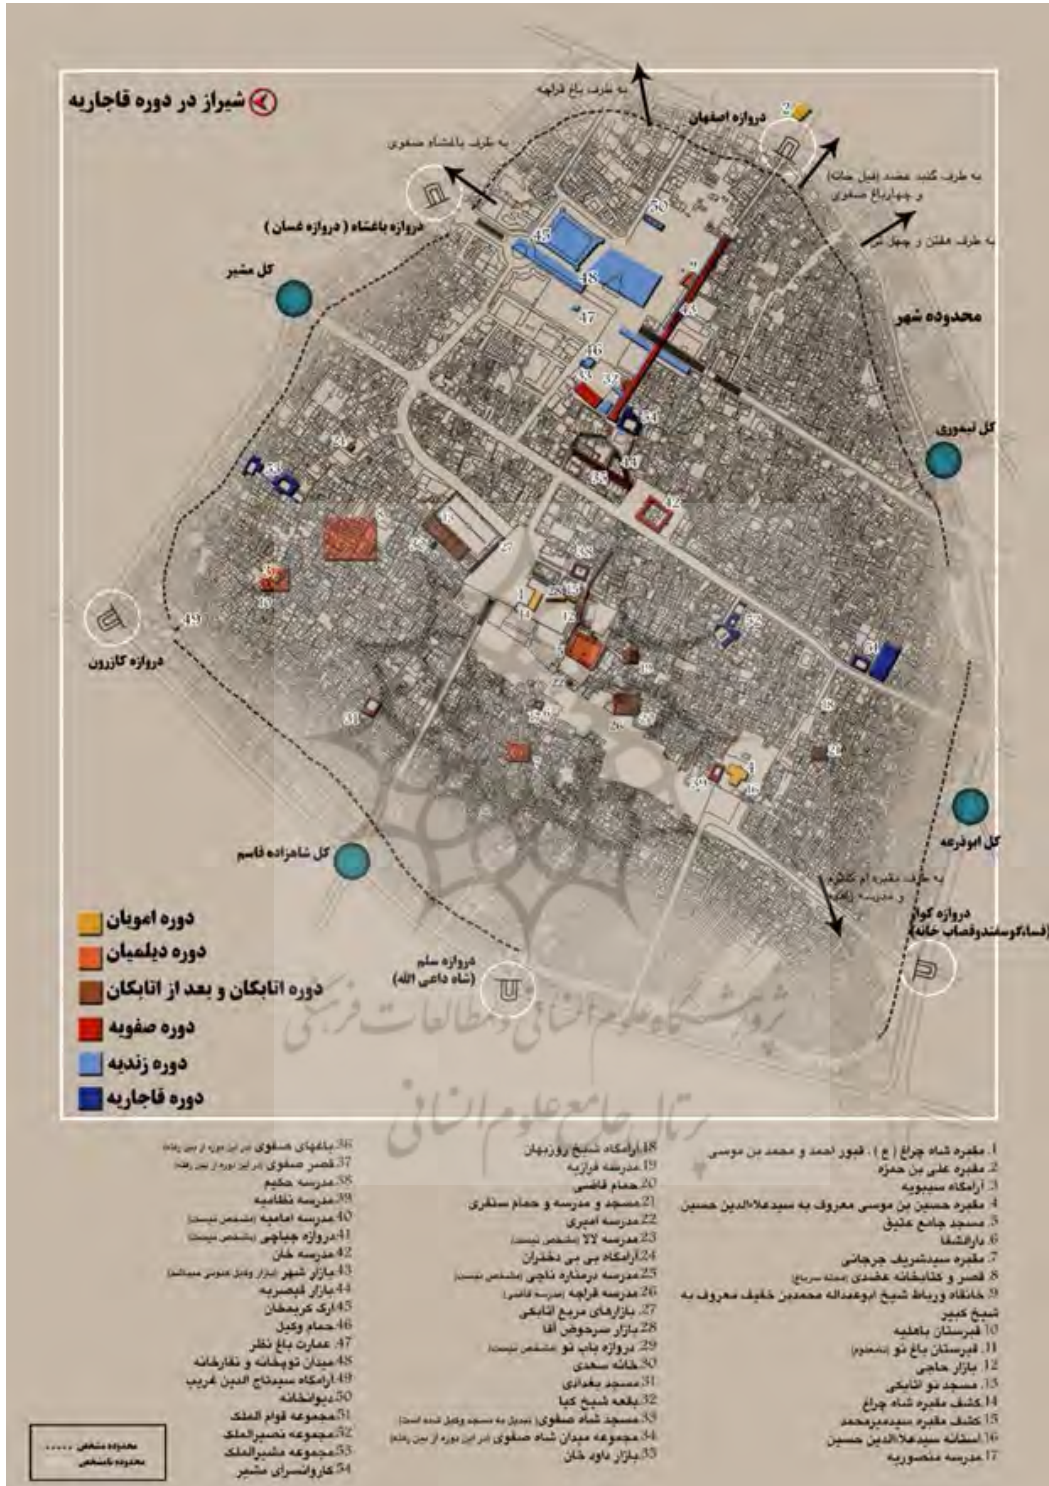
شیراز در دوره قاجاریه

به طرف باغ دلگشا
دروازه اصفهان
به طرف باغشاه صفوی
به طرف گنبد عضد (فیل خانه) و چهارباغ صفوی
به طرف هفتن و چهل تن
دروازه باغشاه (دروازه غسان)
کل مشیر
محدوده شهر
کل تیموری
دروازه کازرون
کل ابوذرعه
کل شاهزاده قاسم
به طرف مقبره ام کلثوم و مدرسه زکیه
دروازه کوار (قساب‌گوسفندوقصاب خانه)
دروازه سلم (شاه داعی الله)

دوره امویان
دوره دیلمیان
دوره اتابکان و بعد از اتابکان
دوره صفویه
دوره زندیه
دوره قاجاریه

1. مقبره شاه چراغ (ع)، قبور احمد و محمد بن موسی
2. مقبره علی بن حمزه
3. آرامگاه سیبویه
4. مقبره حسین بن موسی معروف به سیدعلاءالدین حسین
5. مسجد جامع عتیق
6. بارانشفا
7. مقبره سیدشریف جرجانی
8. قصر و کتابخانه عضدی (محله سرباغ)
9. خانقاه ورباط شیخ ابوعبداله محمدبن خفیف معروف به شیخ کبیر
10. قبرستان باهلیه
11. قبرستان باغ نو (نامعلوم)
12. بازار حاجی
13. مسجد نو اتابکی
14. کشف مقبره شاه چراغ
15. کشف مقبره سیدمیرمحمد
16. استانه سیدعلاءالدین حسین
17. مدرسه منصوریه

18. آرامگاه شیخ روزبهان
19. مدرسه قراجه
20. حمام قاضی
21. مسجد و مدرسه و حمام سنقری
22. مدرسه امیری
23. مدرسه لالا (مشخص نیست)
24. آرامگاه بی بی دختران
25. مدرسه درمناره ناجی (مشخص نیست)
26. مدرسه قراجه (مدرسه قاضی)
27. بازارهای مربع اتابکی
28. بازار سرحوض آقا
29. دروازه باب نو (مشخص نیست)
30. خانه سعدی
31. مسجد بغدادی
32. بقعه شیخ کبا
33. مسجد شاه صفوی (تبدیل به مسجد وکیل شده است)
34. مجموعه میدان شاه صفوی (در این دوره از بین رفته)
35. بازار داود خان

36. باغهای صفوی (در این دوره از بین رفته)
37. قصر صفوی (در این دوره از بین رفته)
38. مدرسه حکیم
39. مدرسه نظامیه
40. مدرسه امامیه (مشخص نیست)
41. دروازه جباچی (مشخص نیست)
42. مدرسه خان
43. بازار شهر (بازار وکیل کنونی میباشد)
44. بازار قیصریه
45. ارک کریمخان
46. حمام وکیل
47. عمارت باغ نظر
48. میدان توپخانه و نقارخانه
49. آرامگاه سیدتاج الدین غریب
50. دیوانخانه
51. مجموعه قوام الملک
52. مجموعه نصیرالملک
53. مجموعه مشیرالملک
54. کاروانسرای مشیر

محدوده مشخص
محدوده نامشخص

پژوهشگاه علوم انسانی و مطالعات فرهنگی
پرتال جامع علوم انسانی